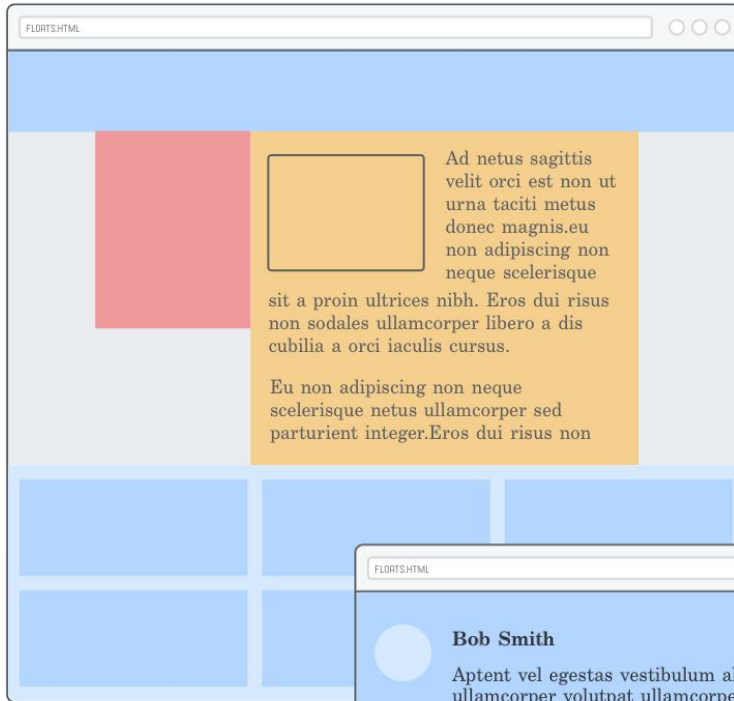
FLOATS.HTML

Ad netus sagittis velit orci est non ut urna taciti metus donec magnis.eu non adipiscing non neque scelerisque sit a proin ultrices nibh. Eros dui risus non sodales ullamcorper libero a dis cubilia a orci iaculis cursus.

Eu non adipiscing non neque scelerisque netus ullamcorper sed parturient integer.Eros dui risus non

FLOATS.HTML

Bob Smith

Aptent vel egestas vestibulum a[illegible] ullamcorper volutpat ullamcorpe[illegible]